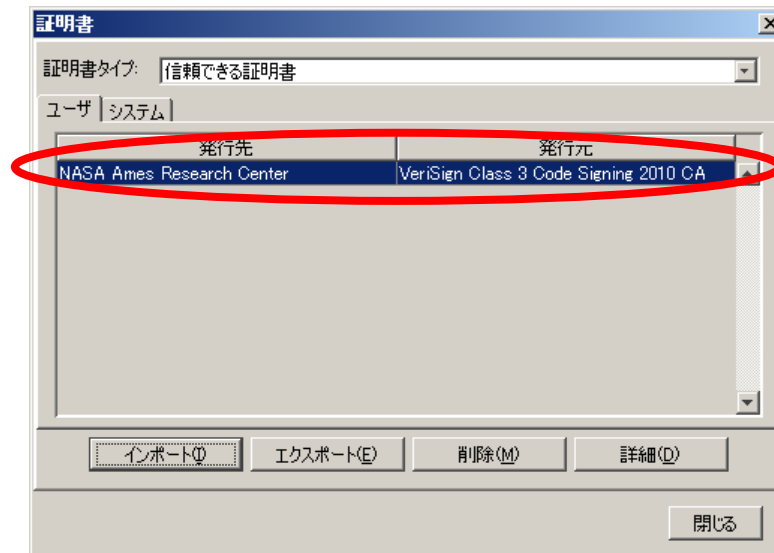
証明書

証明書タイプ: 信頼できる証明書

ユーザ | システム

| 発行先 | 発行元 |
|---|---|
| NASA Ames Research Center | VeriSign Class 3 Code Signing 2010 CA |

インポート(I) エクスポート(E) 削除(M) 詳細(D)

閉じる